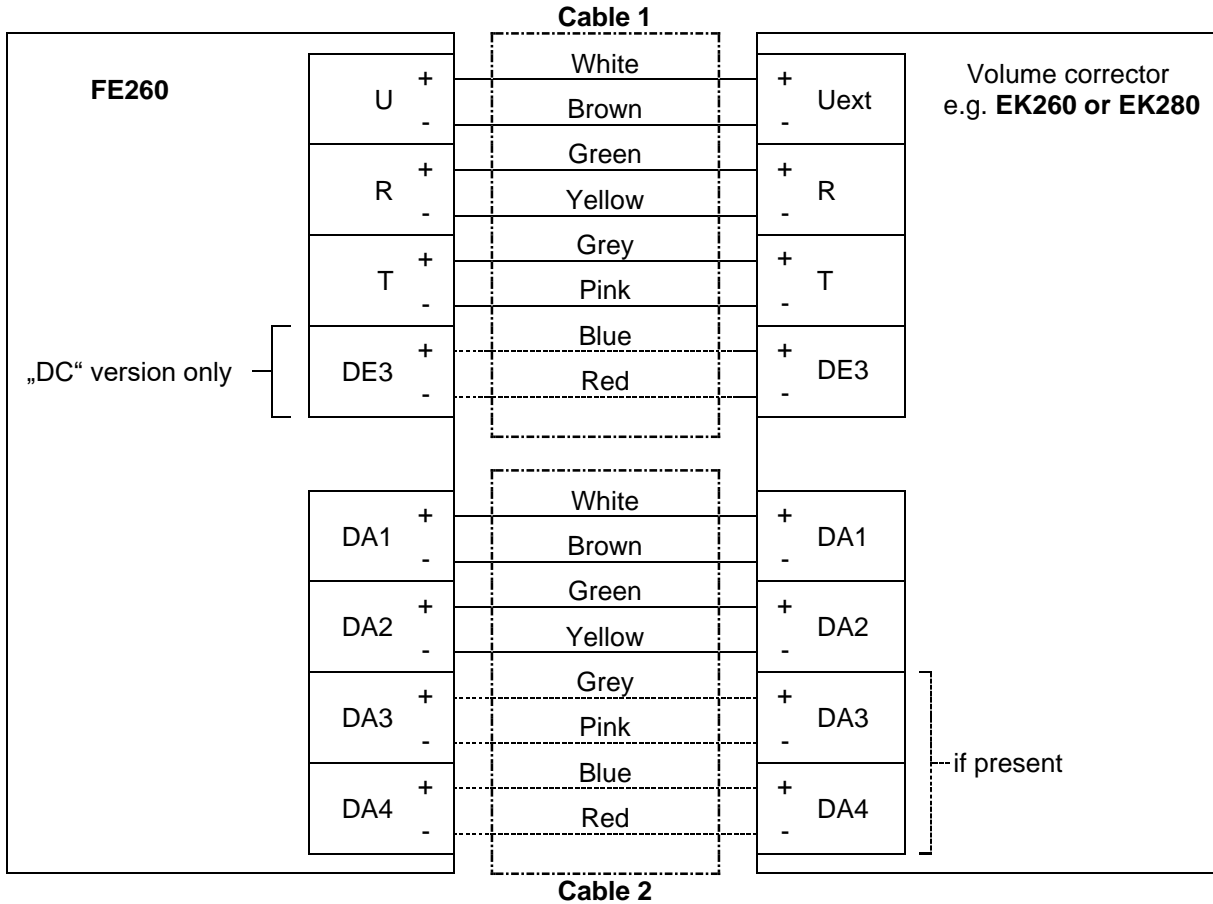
Cable 1

FE260

Volume corrector
e.g. **EK260 or EK280**

U + -
White
Brown
+ - Uext

R + -
Green
Yellow
+ - R

T + -
Grey
Pink
+ - T

„DC“ version only
DE3 + -
Blue
Red
+ - DE3

DA1 + -
White
Brown
+ - DA1

DA2 + -
Green
Yellow
+ - DA2

DA3 + -
Grey
Pink
+ - DA3

DA4 + -
Blue
Red
+ - DA4

if present

Cable 2